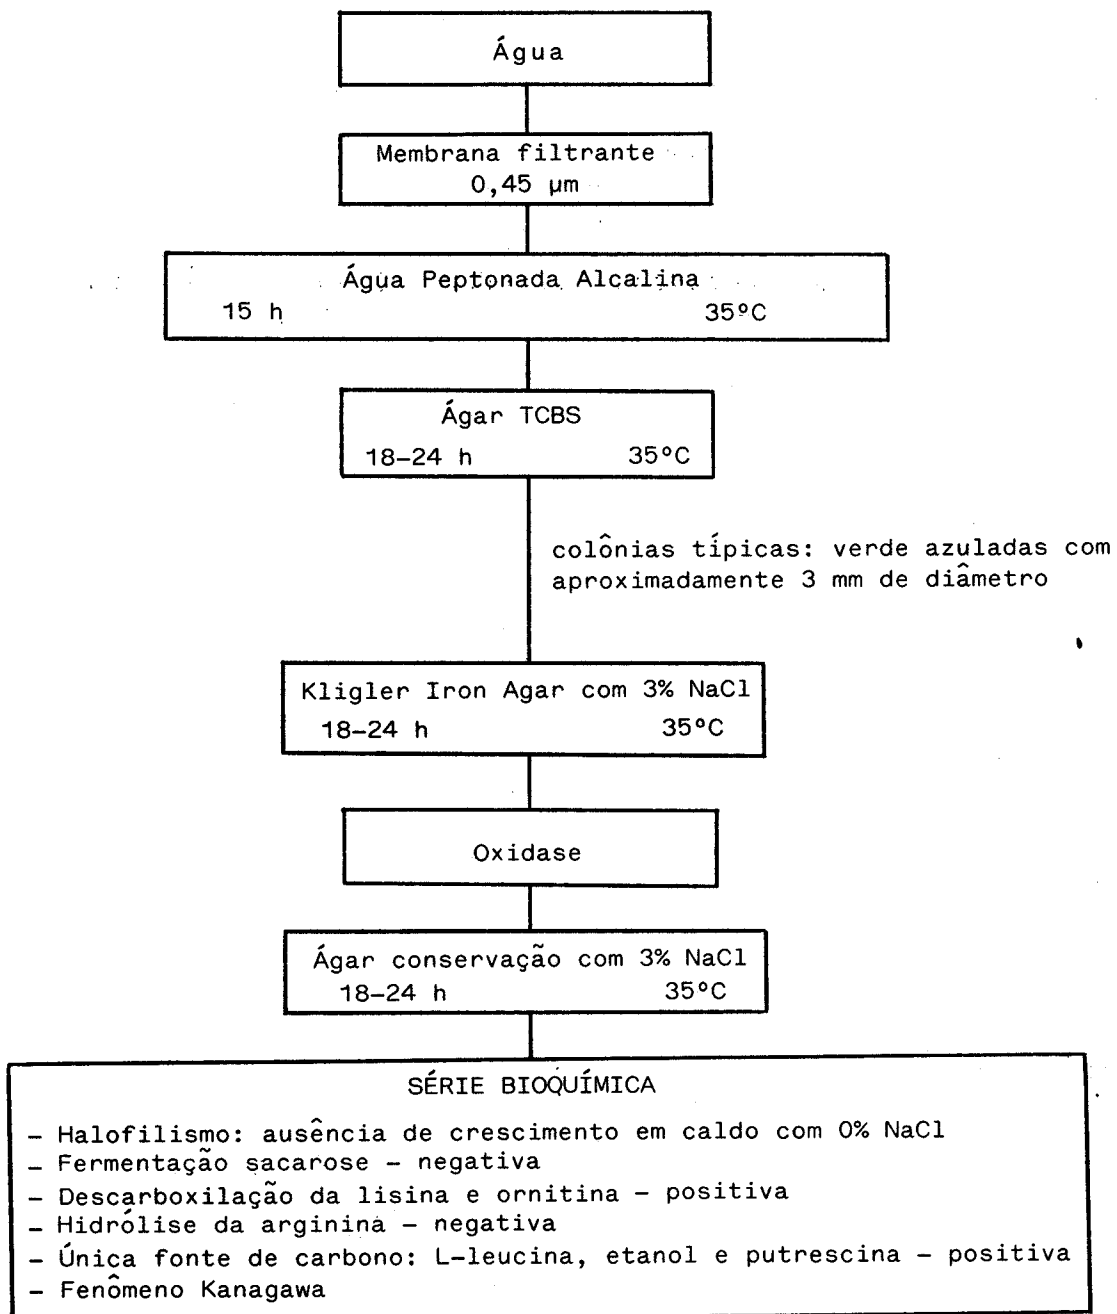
Água

Membrana filtrante
0,45 µm

Água Peptonada Alcalina
15 h 35°C

Ágar TCBS
18–24 h 35°C

colônias típicas: verde azuladas com aproximadamente 3 mm de diâmetro

Kligler Iron Agar com 3% NaCl
18–24 h 35°C

Oxidase

Ágar conservação com 3% NaCl
18–24 h 35°C

SÉRIE BIOQUÍMICA
– Halofilismo: ausência de crescimento em caldo com 0% NaCl
– Fermentação sacarose – negativa
– Descarboxilação da lisina e ornitina – positiva
– Hidrólise da arginina – negativa
– Única fonte de carbono: L-leucina, etanol e putrescina – positiva
– Fenômeno Kanagawa